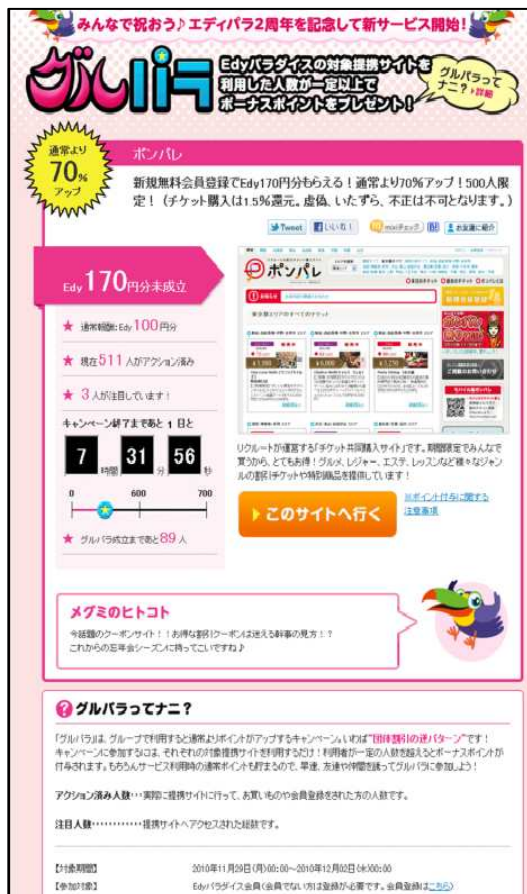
みんなで祝おう♪エディパラ2周年を記念して新サービス開始!

グルパラ

Edyパラダイスの対象提携サイトを利用した人数が一定以上でボーナスポイントをプレゼント!

グルパラってナニ?▸詳細

通常より 70% アップ

ポンパレ

新規無料会員登録でEdy170円分もらえる！通常より70%アップ！500人限定！（チケット購入は1.5%還元。虚偽、いたずら、不正は不可となります。）

Tweet いいね! mixiチェック B! お友達に紹介

Edy 170円分未成立

★ 通常時獲得: Edy 100円分

★ 現在 511 人がアクション済み

★ 3 人が注目しています!

キャンペーン終了まであと 1 日と

7 時間 31 分 56 秒

0 600 700

★ グルパラ成立まであと 89 人

ポンパレ

リクルートが運営する「チケット共同購入サイト」です。期間限定でみんなで買うから、とってもお得！グルメ、レジャー、エステ、レッスンなど様々なジャンルの割引チケットや特別商品を提供しています！

▸このサイトへ行く

※ポイント付与に関する注意事項

メグミのヒトコト

今話題のクーポンサイト！！お得な割引クーポンは迷える幹事の見方！？これからの忘年会シーズンに持ってこいですね♪

グルパラってナニ?

「グルパラ」は、グループで利用すると通常よりポイントがアップするキャンペーン。いわば"団体割引の逆パターン"です！キャンペーンに参加するには、それぞれの対象提携サイトを利用するだけ！利用者が一定の人数を超えるとボーナスポイントが付与されます。もちろんサービス利用時の通常ポイントも貯まるので、早速、友達や仲間を誘ってグルパラに参加しよう！

アクション済み人数・・・実際に提携サイトに行って、お買いものや会員登録をされた方の人数です。

注目人数・・・・・・・・・・提携サイトへアクセスされた総数です。

【対象期間】 2010年11月29日(月)00:00～2010年12月02日(木)00:00

【参加対象】 Edyパラダイス会員(会員でない方は登録が必要です。会員登録はこちら)